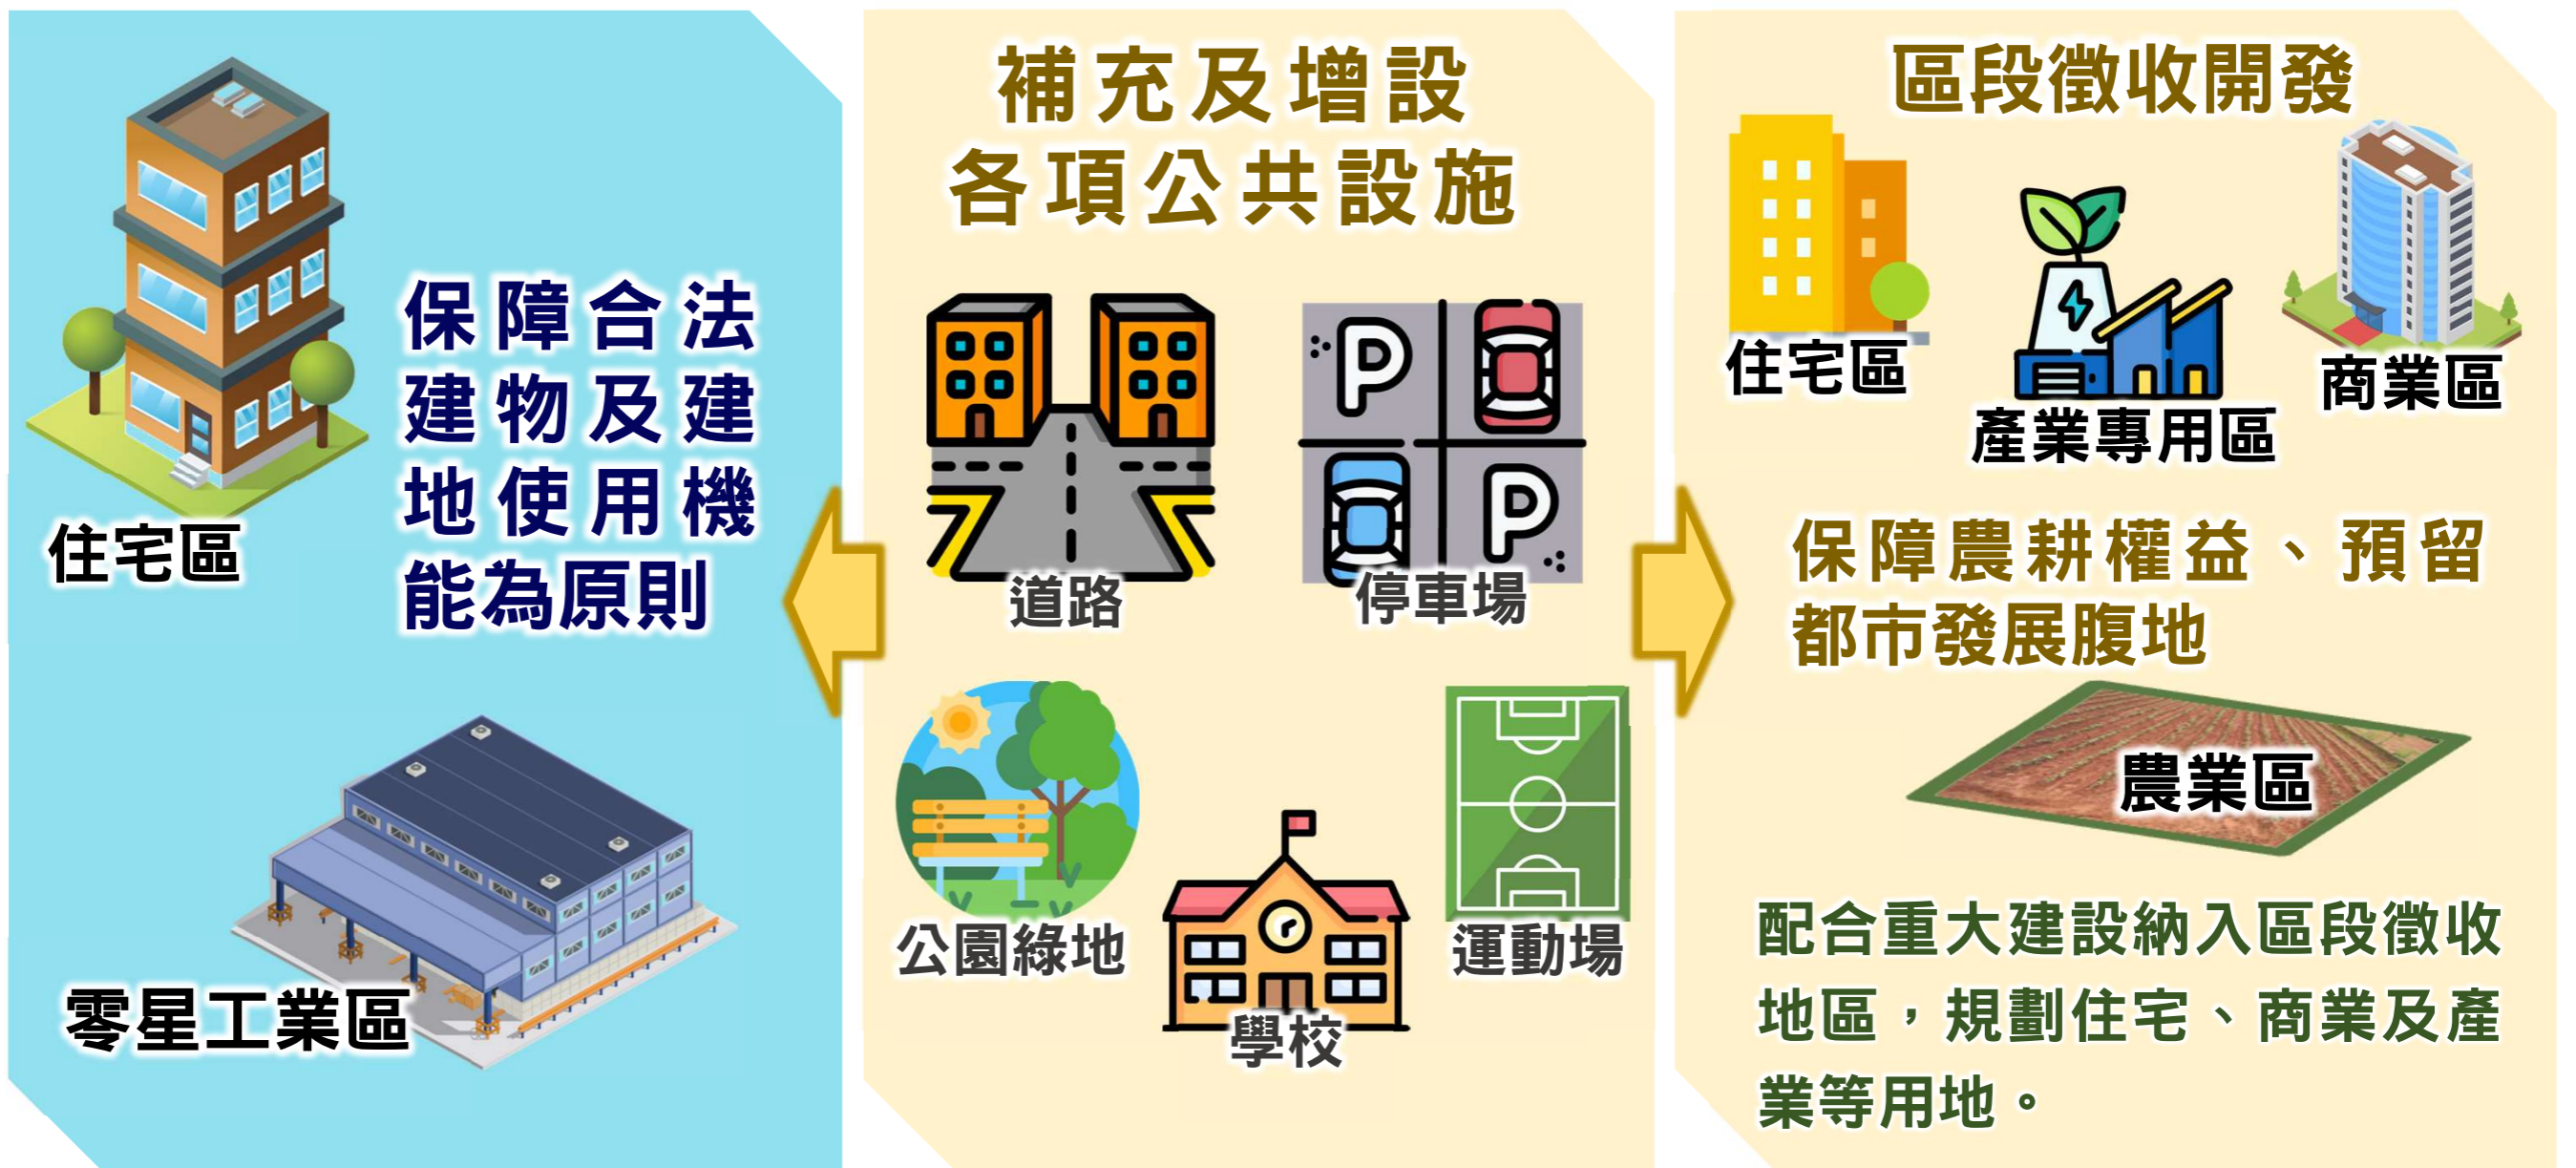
住宅區

保障合法建物及建地使用機能為原則

零星工業區

補充及增設各項公共設施

道路

停車場

公園綠地

學校

運動場

區段徵收開發

住宅區

產業專用區

商業區

保障農耕權益、預留都市發展腹地

農業區

配合重大建設納入區段徵收地區，規劃住宅、商業及產業等用地。